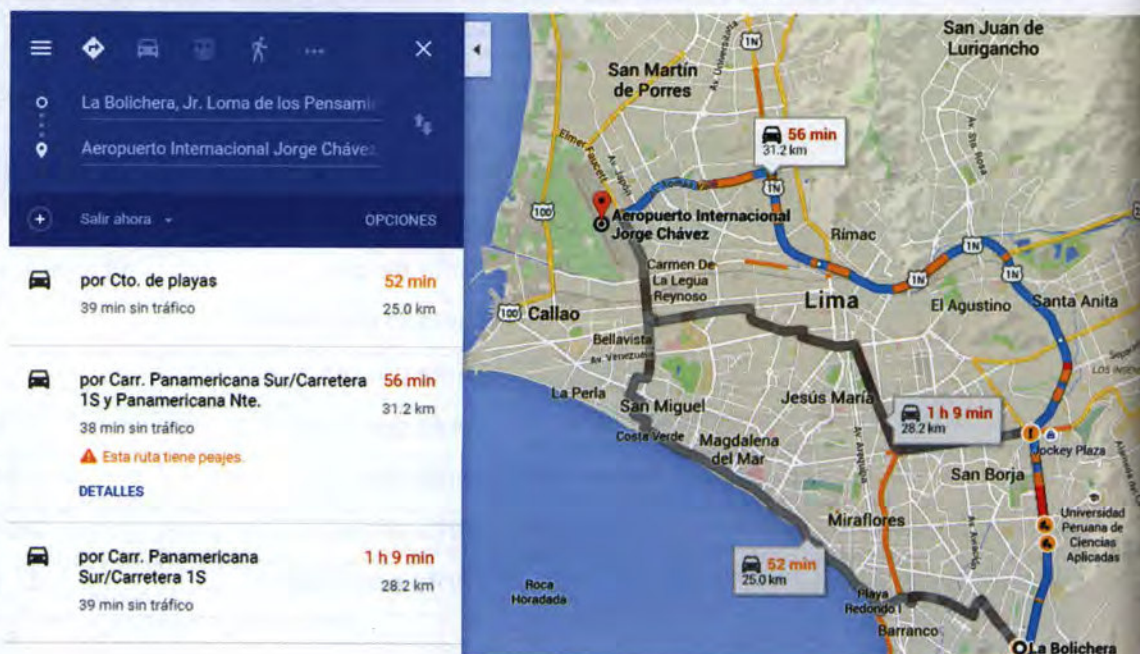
La Bolichera, Jr. Loma de los Pensami

Aeropuerto Internacional Jorge Chávez

Salir ahora

OPCIONES

por Cto. de playas
52 min
39 min sin tráfico
25.0 km

por Carr. Panamericana Sur/Carretera 1S y Panamericana Nte.
56 min
31.2 km
38 min sin tráfico
Esta ruta tiene peajes.
DETALLES

por Carr. Panamericana Sur/Carretera 1S
1 h 9 min
28.2 km
39 min sin tráfico

San Juan de Lurigancho
San Martín de Porres
56 min
31.2 km
Aeropuerto Internacional Jorge Chávez
Rímac
Carmen De La Legua Reynoso
Lima
El Agustino
Santa Anita
Callao
Bellavista
La Perla
San Miguel
Jesús María
1 h 9 min
28.2 km
Costa Verde
Magdalena del Mar
Jockey Plaza
San Borja
Universidad Peruana de Ciencias Aplicadas
Miraflores
52 min
25.0 km
Roca Horadada
Playa Redondo I
Barranco
La Bolichera
1N
100
Elmer Faucett